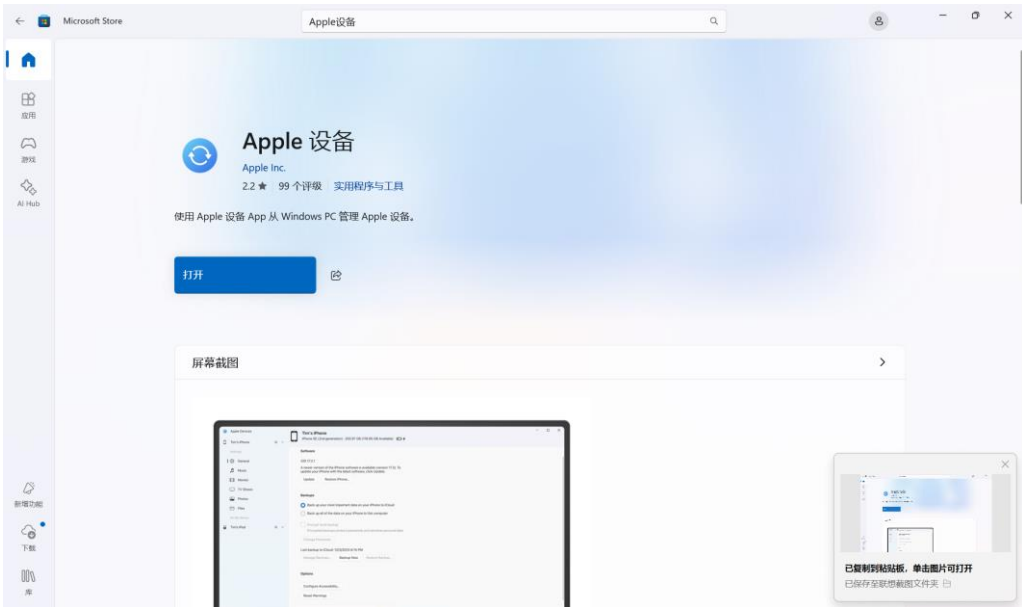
Microsoft Store

Apple设备

应用

游戏

AI Hub

Apple 设备

Apple Inc.

2.2 ★ 99 个评级 实用程序与工具

使用 Apple 设备 App 从 Windows PC 管理 Apple 设备。

打开

屏幕截图

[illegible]

新增功能

下载

库

已复制到粘贴板，单击图片可打开

已保存至联想截图文件夹